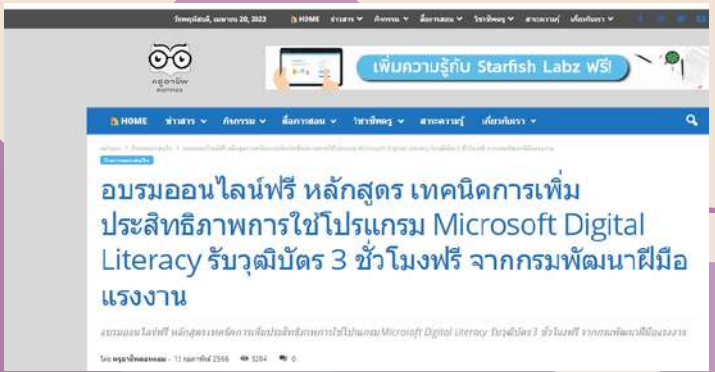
วันพฤหัสบดี, เมษายน 20, 2023 HOME ข่าวสาร กิจกรรม สื่อการสอน วิชาชีพครู สาระความรู้ เกี่ยวกับเรา

ครูอาชีพ

เพิ่มความรู้กับ Starfish Labz ฟรี!

HOME ข่าวสาร กิจกรรม สื่อการสอน วิชาชีพครู สาระความรู้ เกี่ยวกับเรา

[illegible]

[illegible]

อบรมออนไลน์ฟรี หลักสูตร เทคนิคการเพิ่มประสิทธิภาพการใช้โปรแกรม Microsoft Digital Literacy รับวุฒิบัตร 3 ชั่วโมงฟรี จากกรมพัฒนาฝีมือแรงงาน

อบรมออนไลน์ฟรี หลักสูตร เทคนิคการเพิ่มประสิทธิภาพการใช้โปรแกรม Microsoft Digital Literacy รับวุฒิบัตร 3 ชั่วโมงฟรี จากกรมพัฒนาฝีมือแรงงาน

โดย ครูอาชีพดอทคอม - 11 เมษายน 2566 5284 0